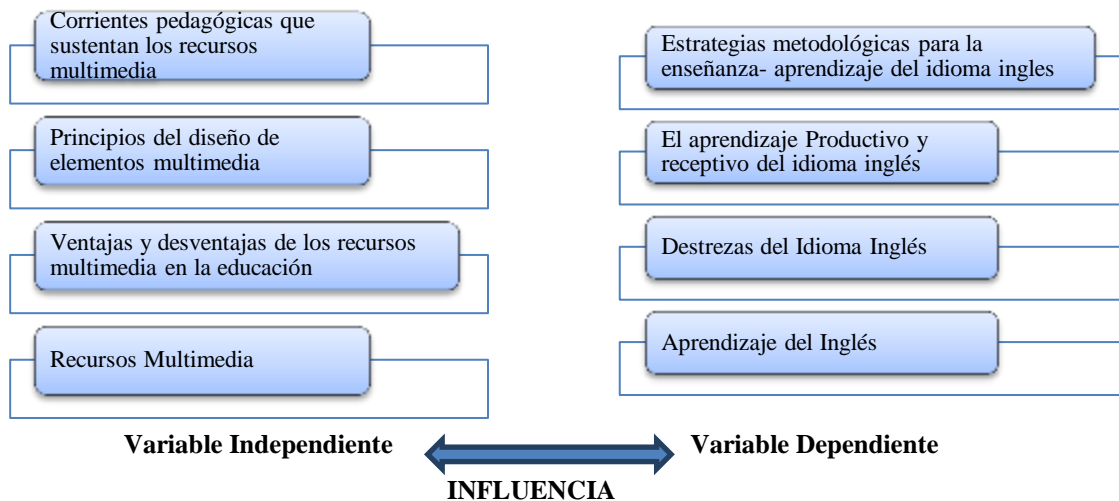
Corrientes pedagógicas que sustentan los recursos multimedia

Principios del diseño de elementos multimedia

Ventajas y desventajas de los recursos multimedia en la educación

Recursos Multimedia

Estrategias metodológicas para la enseñanza- aprendizaje del idioma ingles

El aprendizaje Productivo y receptivo del idioma inglés

Destrezas del Idioma Inglés

Aprendizaje del Inglés

Variable Independiente

Variable Dependiente

INFLUENCIA